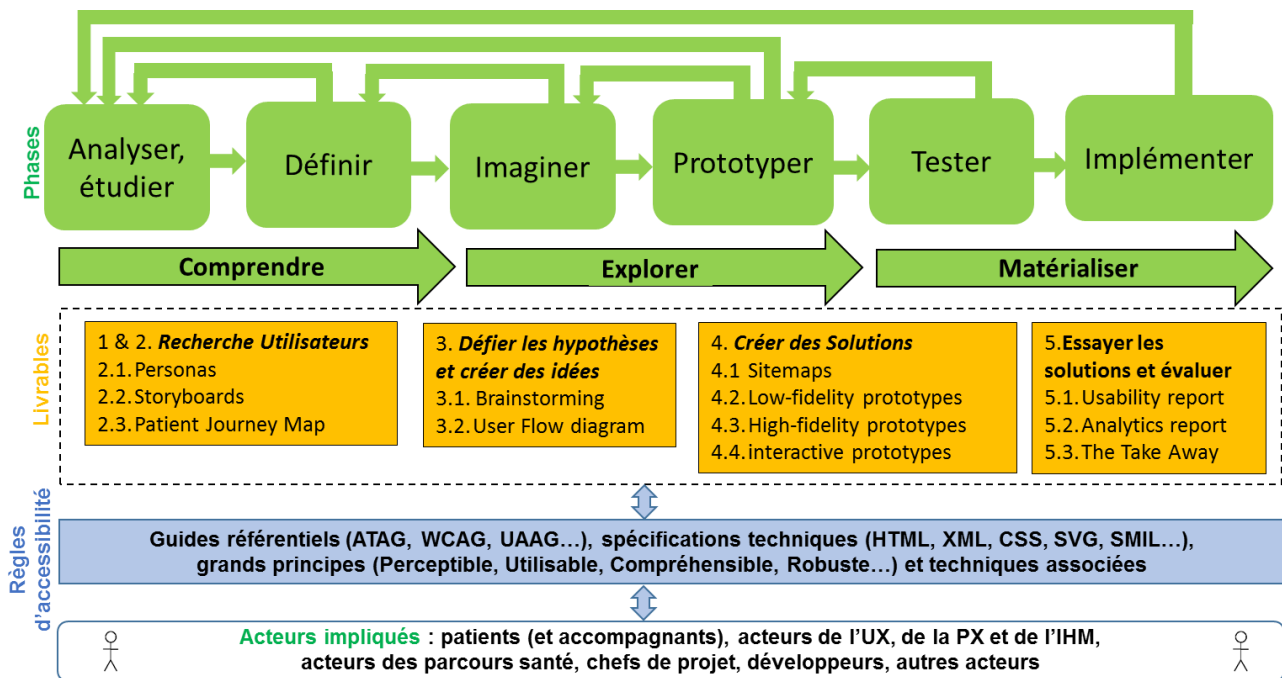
Phases

Analyser, étudier

Définir

Imaginer

Prototyper

Tester

Implémenter

Comprendre

Explorer

Matérialiser

Livrables

1 & 2. Recherche Utilisateurs
2.1. Personas
2.2. Storyboards
2.3. Patient Journey Map

3. Défier les hypothèses et créer des idées
3.1. Brainstorming
3.2. User Flow diagram

4. Créer des Solutions
4.1 Sitemaps
4.2. Low-fidelity prototypes
4.3. High-fidelity prototypes
4.4. interactive prototypes

5. Essayer les solutions et évaluer
5.1. Usability report
5.2. Analytics report
5.3. The Take Away

Règles d'accessibilité

Guides référentiels (ATAG, WCAG, UAAG…), spécifications techniques (HTML, XML, CSS, SVG, SMIL…), grands principes (Perceptible, Utilisable, Compréhensible, Robuste…) et techniques associées

Acteurs impliqués : patients (et accompagnants), acteurs de l'UX, de la PX et de l'IHM, acteurs des parcours santé, chefs de projet, développeurs, autres acteurs